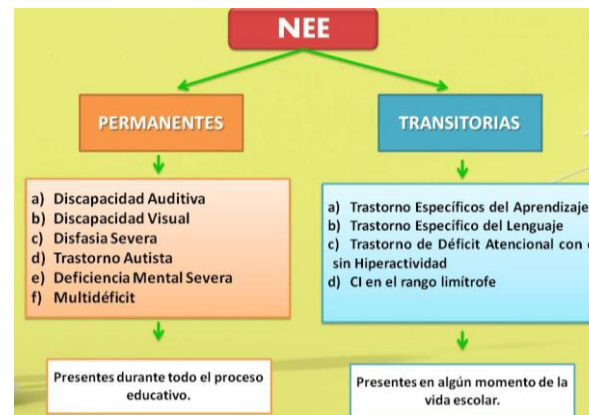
NEE

PERMANENTES

a) Discapacidad Auditiva
b) Discapacidad Visual
c) Disfasia Severa
d) Trastorno Autista
e) Deficiencia Mental Severa
f) Multidéficit

Presentes durante todo el proceso educativo.

TRANSITORIAS

a) Trastorno Específicos del Aprendizaje
b) Trastorno Específico del Lenguaje
c) Trastorno de Déficit Atencional con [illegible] sin Hiperactividad
d) CI en el rango limítrofe

Presentes en algún momento de la vida escolar.